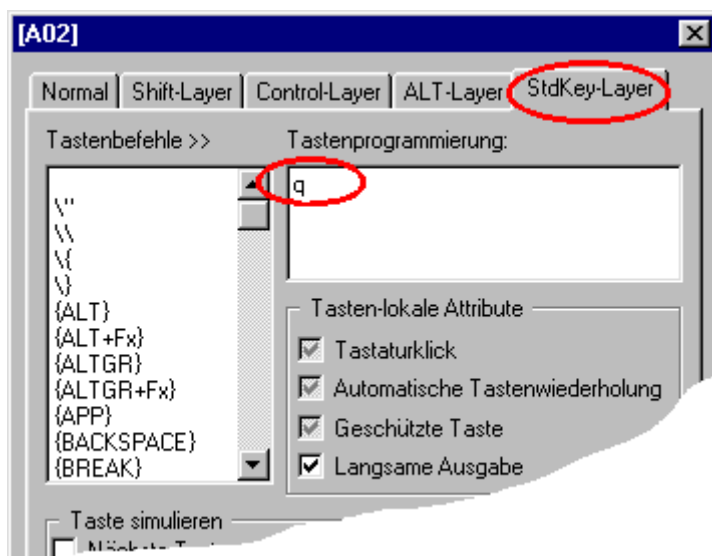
[A02]

Normal | Shift-Layer | Control-Layer | ALT-Layer | StdKey-Layer

Tastenbefehle >>

\"
\\
\{
\}
{ALT}
{ALT+Fx}
{ALTGR}
{ALTGR+Fx}
{APP}
{BACKSPACE}
{BREAK}

Tastenprogrammierung:

q

Tasten-lokale Attribute

Tastaturklick
Automatische Tastenwiederholung
Geschützte Taste
Langsame Ausgabe

Taste simulieren

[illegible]